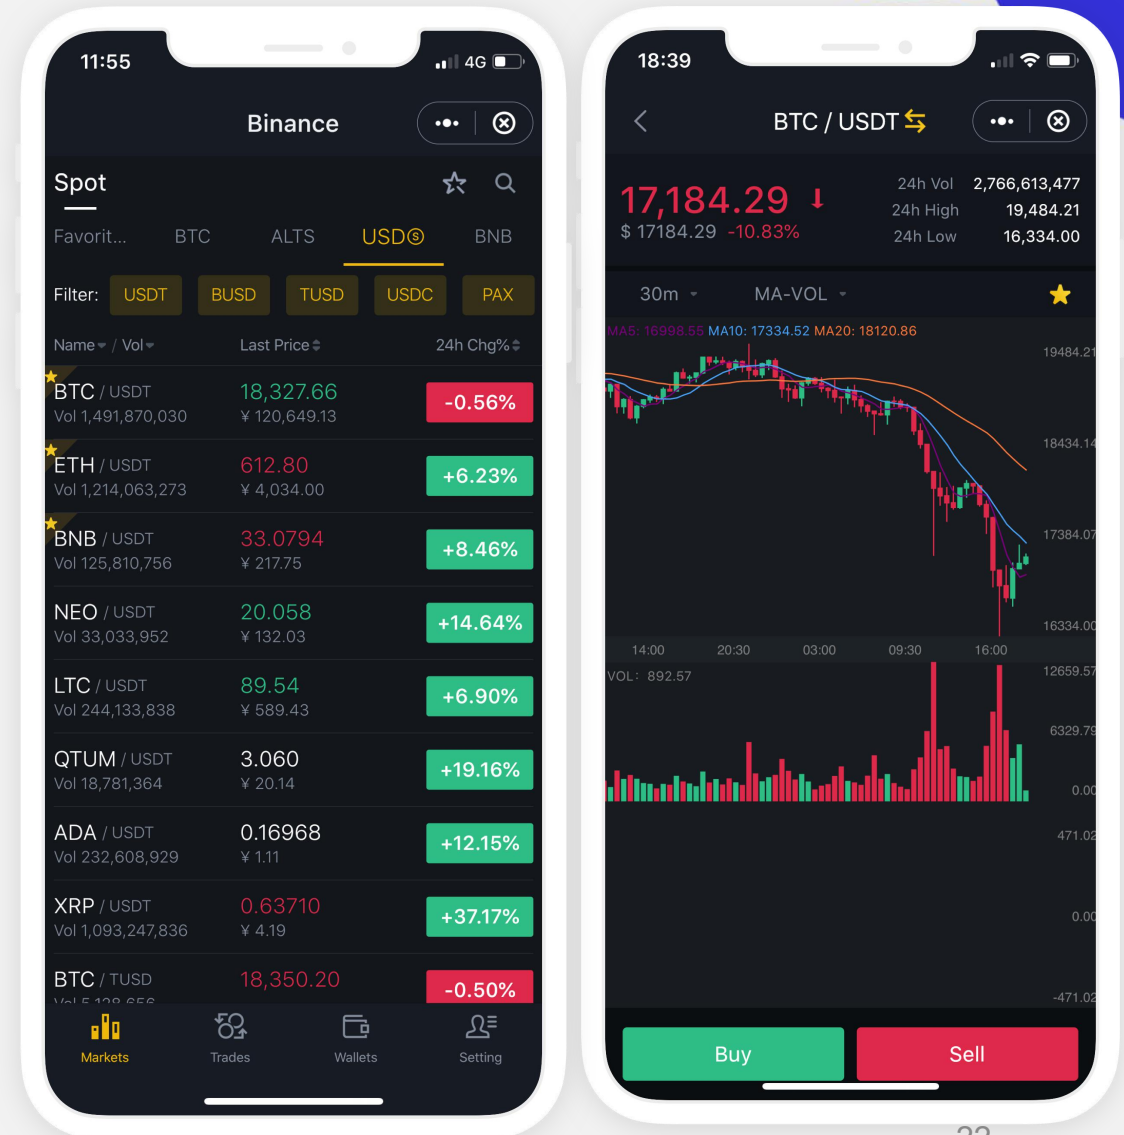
11:55 4G

Binance

Spot

Favorit... BTC ALTS USDⓈ BNB

Filter: USDT BUSD TUSD USDC PAX

Name / Vol Last Price 24h Chg%

| Name / Vol | Last Price | 24h Chg% |
|---|---|---|
| BTC / USDT Vol 1,491,870,030 | 18,327.66 ¥ 120,649.13 | -0.56% |
| ETH / USDT Vol 1,214,063,273 | 612.80 ¥ 4,034.00 | +6.23% |
| BNB / USDT Vol 125,810,756 | 33.0794 ¥ 217.75 | +8.46% |
| NEO / USDT Vol 33,033,952 | 20.058 ¥ 132.03 | +14.64% |
| LTC / USDT Vol 244,133,838 | 89.54 ¥ 589.43 | +6.90% |
| QTUM / USDT Vol 18,781,364 | 3.060 ¥ 20.14 | +19.16% |
| ADA / USDT Vol 232,608,929 | 0.16968 ¥ 1.11 | +12.15% |
| XRP / USDT Vol 1,093,247,836 | 0.63710 ¥ 4.19 | +37.17% |
| BTC / TUSD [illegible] | 18,350.20 | -0.50% |

Markets Trades Wallets Setting

18:39

BTC / USDT

17,184.29
$ 17184.29 -10.83%

24h Vol 2,766,613,477
24h High 19,484.21
24h Low 16,334.00

30m MA-VOL

MA5: 16998.55 MA10: 17334.52 MA20: 18120.86

19484.21
18434.14
17384.07
16334.00

14:00 20:30 03:00 09:30 16:00

VOL: 892.57

12659.57
6329.79
0.00
471.02
0.00
-471.02

Buy Sell